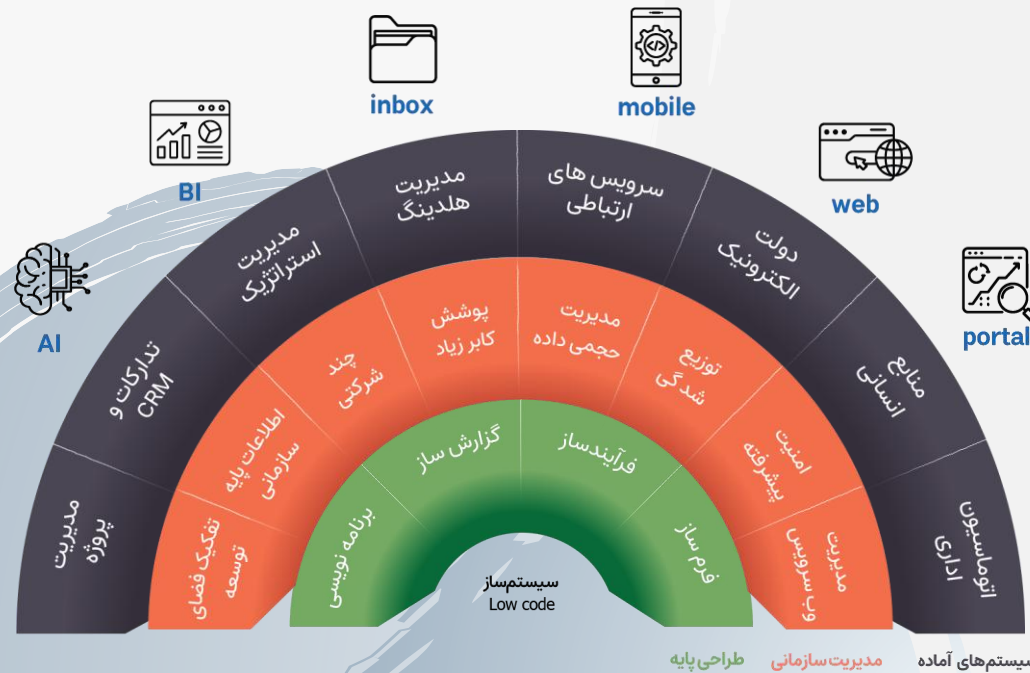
AI

BI

inbox

mobile

web

portal

مدیریت پروژه

تدارکات و CRM

مدیریت استراتژیک

مدیریت هلدینگ

سرویس های ارتباطی

دولت الکترونیک

منابع انسانی

اتوماسیون اداری

تفکیک فضای توسعه

اطلاعات پایه سازمانی

چند شرکتی

پوشش کابر زیاد

مدیریت حجمی داده

توزیع شدگی

امنیت پیشرفته

مدیریت وب سرویس

برنامه نویسی

گزارش ساز

فرآیندساز

فرم ساز

سیستم‌ساز
Low code

طراحی‌پایه

مدیریت‌سازمانی

سیستم‌های آماده